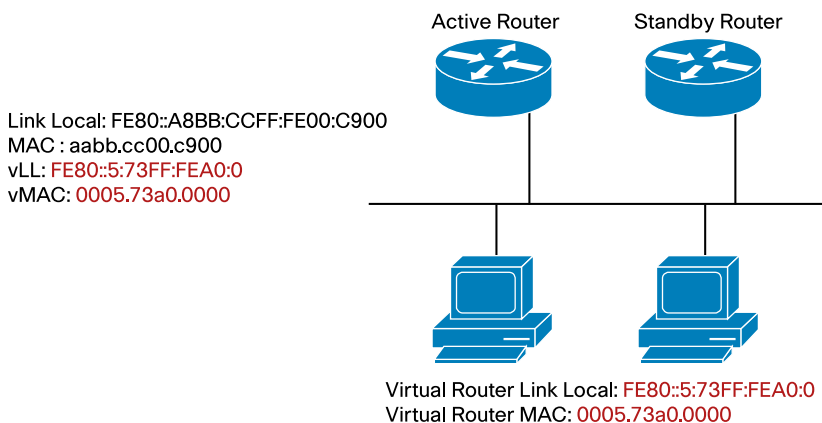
Active Router

Standby Router

Link Local: FE80::A8BB:CCFF:FE00:C900
MAC : aabb.cc00.c900
vLL: FE80::5:73FF:FEA0:0
vMAC: 0005.73a0.0000

Virtual Router Link Local: FE80::5:73FF:FEA0:0
Virtual Router MAC: 0005.73a0.0000